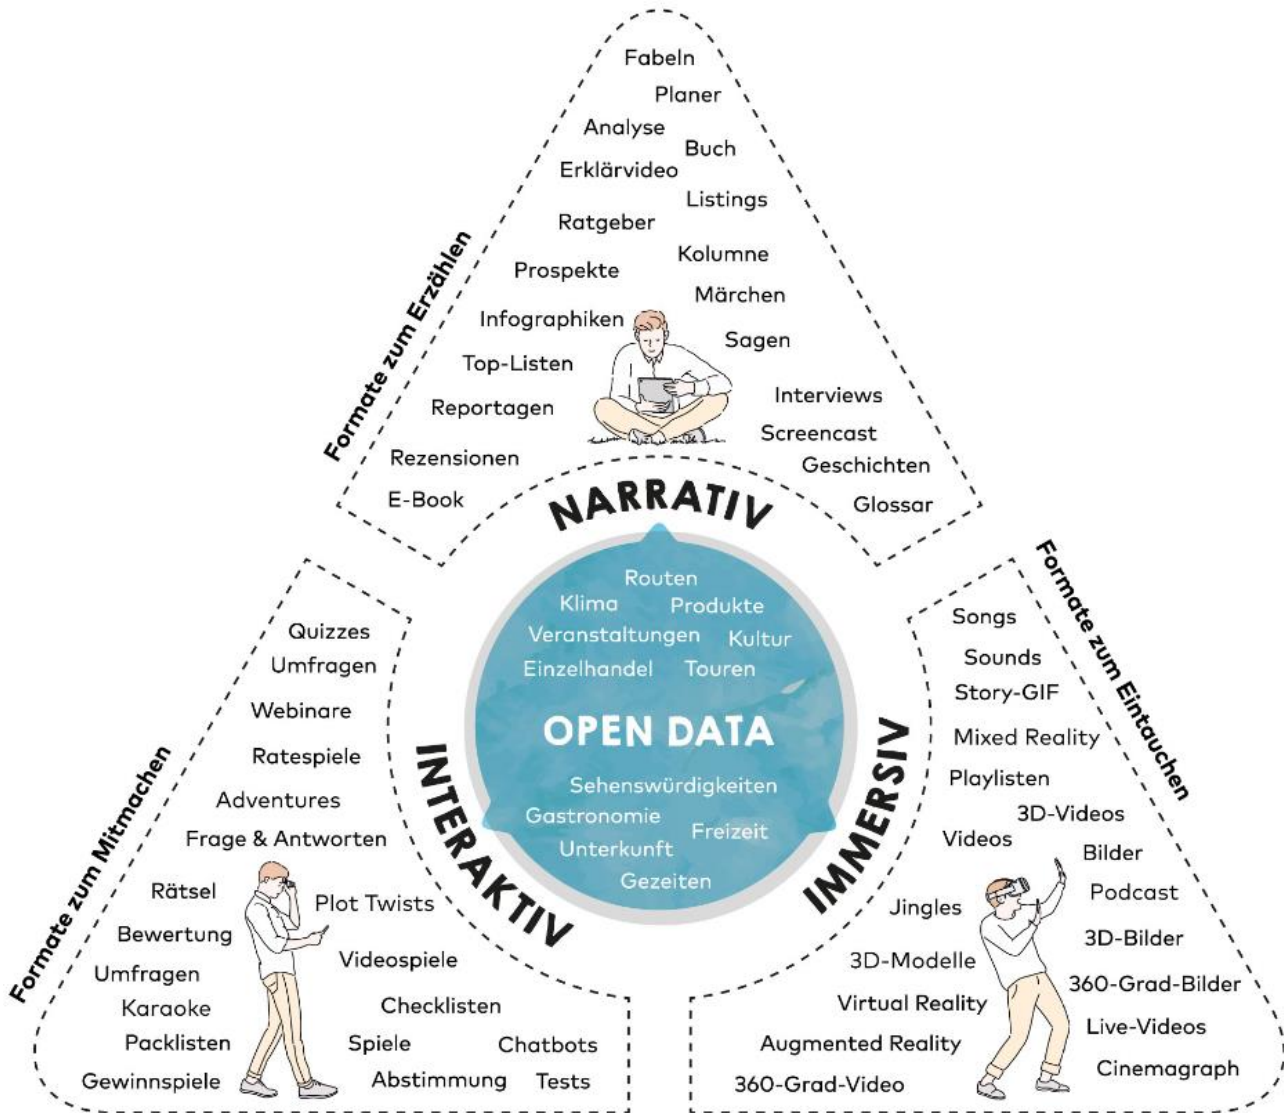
Formate zum Erzählen

Fabeln
Planer
Analyse
Buch
Erklärvideo
Listings
Ratgeber
Kolumne
Prospekte
Märchen
Infographiken
Sagen
Top-Listen
Interviews
Reportagen
Screencast
Rezensionen
Geschichten
E-Book
Glossar

NARRATIV

Routen
Klima
Produkte
Veranstaltungen
Kultur
Einzelhandel
Touren
OPEN DATA
Sehenswürdigkeiten
Gastronomie
Freizeit
Unterkunft
Gezeiten

INTERAKTIV

IMMERSIV

Formate zum Mitmachen

Quizzes
Umfragen
Webinare
Ratespiele
Adventures
Frage & Antworten
Rätsel
Plot Twists
Bewertung
Videospiele
Umfragen
Karaoke
Checklisten
Packlisten
Spiele
Chatbots
Gewinnspiele
Abstimmung
Tests

Formate zum Eintauchen

Songs
Sounds
Story-GIF
Mixed Reality
Playlisten
3D-Videos
Videos
Bilder
Podcast
Jingles
3D-Bilder
3D-Modelle
360-Grad-Bilder
Virtual Reality
Live-Videos
Augmented Reality
Cinemagraph
360-Grad-Video